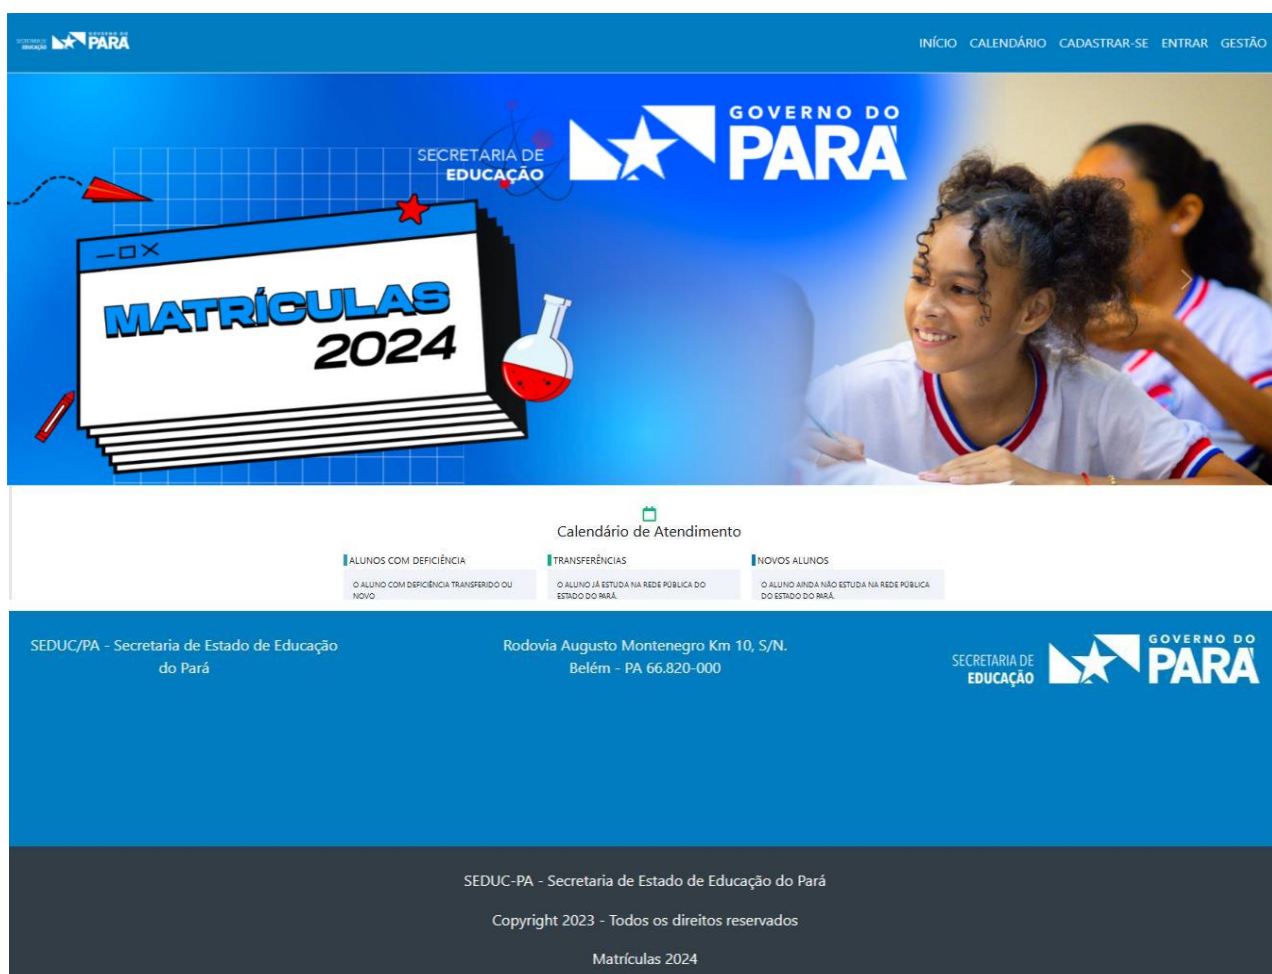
SECRETARIA DE EDUCAÇÃO GOVERNO DO PARÁ

INÍCIO CALENDÁRIO CADASTRAR-SE ENTRAR GESTÃO

SECRETARIA DE EDUCAÇÃO

GOVERNO DO PARÁ

MATRÍCULAS 2024

Calendário de Atendimento

ALUNOS COM DEFICIÊNCIA

O ALUNO COM DEFICIÊNCIA TRANSFERIDO OU NOVO

TRANSFERÊNCIAS

O ALUNO JÁ ESTUDA NA REDE PÚBLICA DO ESTADO DO PARÁ.

NOVOS ALUNOS

O ALUNO AINDA NÃO ESTUDA NA REDE PÚBLICA DO ESTADO DO PARÁ.

SEDUC/PA - Secretaria de Estado de Educação do Pará

Rodovia Augusto Montenegro Km 10, S/N. Belém - PA 66.820-000

SECRETARIA DE EDUCAÇÃO GOVERNO DO PARÁ

SEDUC-PA - Secretaria de Estado de Educação do Pará

Copyright 2023 - Todos os direitos reservados

Matrículas 2024